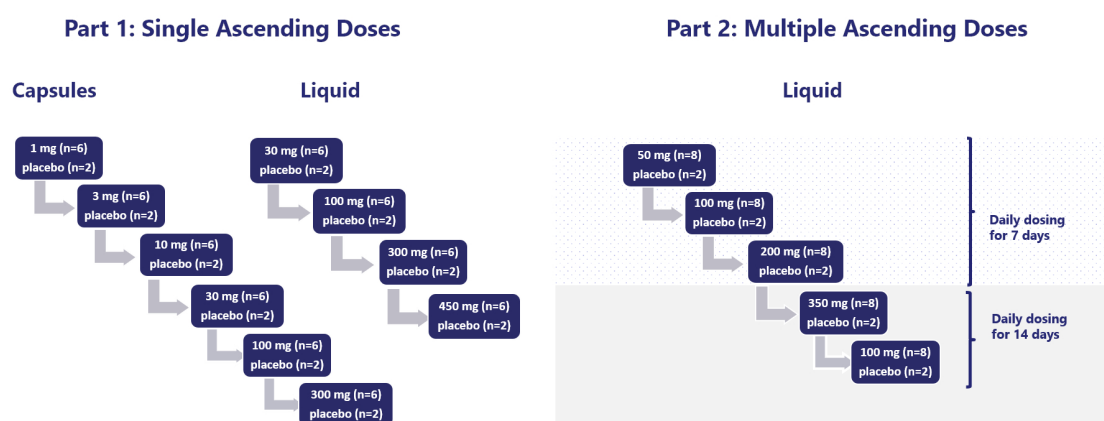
Part 1: Single Ascending Doses

Capsules

1 mg (n=6)
placebo (n=2)

3 mg (n=6)
placebo (n=2)

10 mg (n=6)
placebo (n=2)

30 mg (n=6)
placebo (n=2)

100 mg (n=6)
placebo (n=2)

300 mg (n=6)
placebo (n=2)

Liquid

30 mg (n=6)
placebo (n=2)

100 mg (n=6)
placebo (n=2)

300 mg (n=6)
placebo (n=2)

450 mg (n=6)
placebo (n=2)

Part 2: Multiple Ascending Doses

Liquid

50 mg (n=8)
placebo (n=2)

100 mg (n=8)
placebo (n=2)

200 mg (n=8)
placebo (n=2)

Daily dosing for 7 days

350 mg (n=8)
placebo (n=2)

100 mg (n=8)
placebo (n=2)

Daily dosing for 14 days